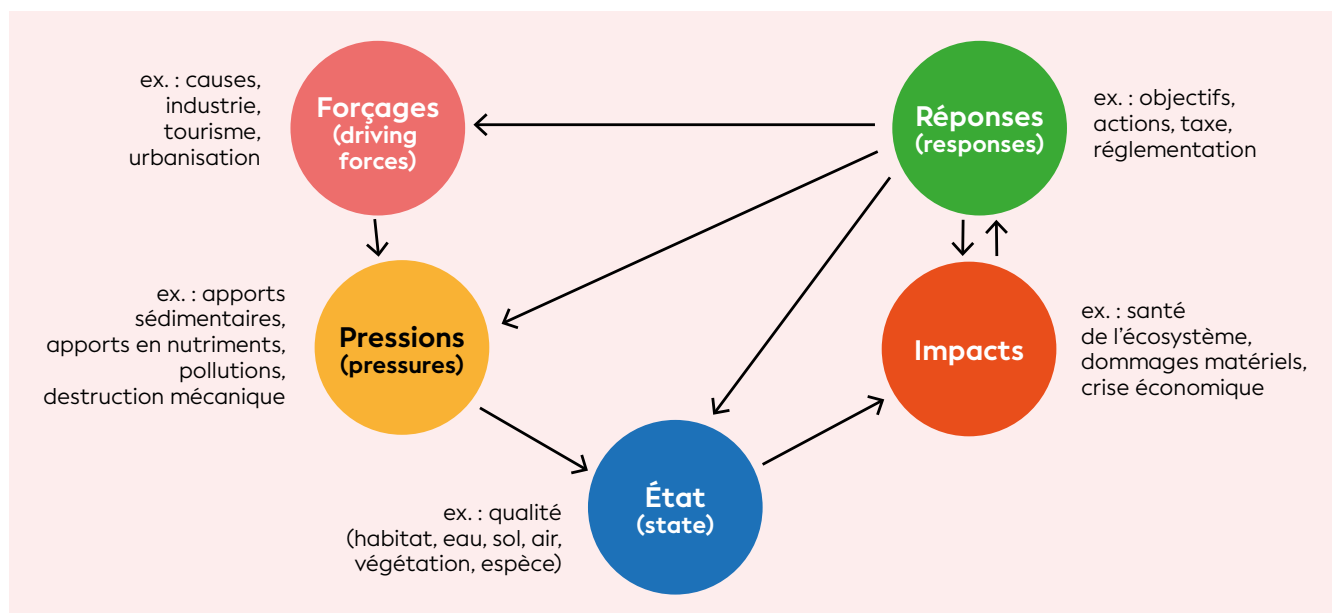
ex. : causes, industrie, tourisme, urbanisation

Forçages (driving forces)

Réponses (responses)

ex. : objectifs, actions, taxe, réglementation

ex. : apports sédimentaires, apports en nutriments, pollutions, destruction mécanique

Pressions (pressures)

Impacts

ex. : santé de l'écosystème, dommages matériels, crise économique

ex. : qualité (habitat, eau, sol, air, végétation, espèce)

État (state)